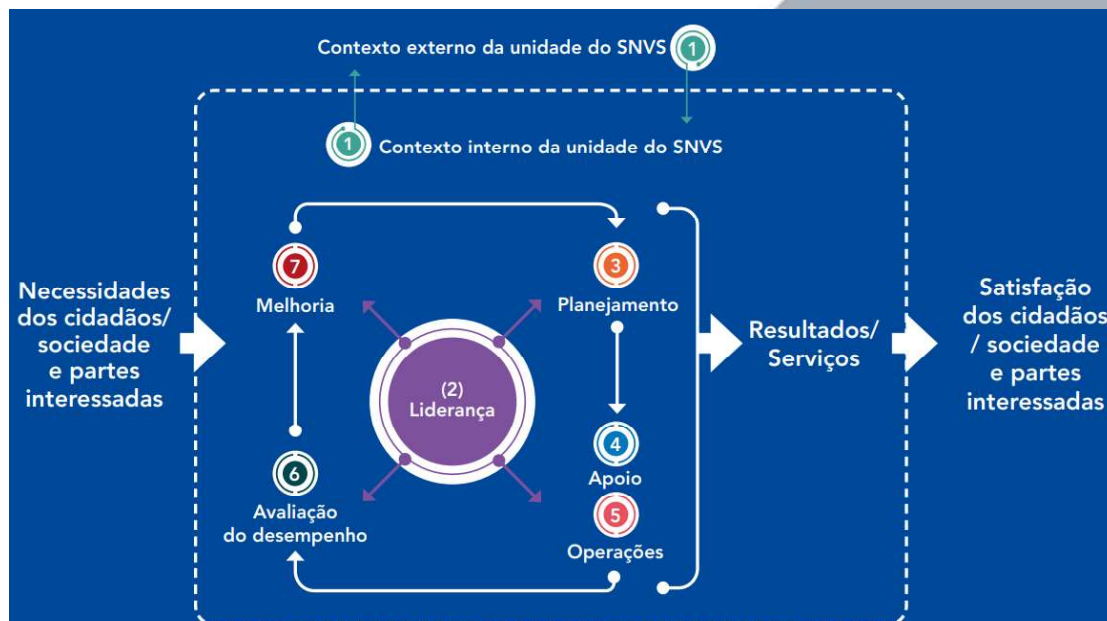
Contexto externo da unidade do SNVS 1

1 Contexto interno da unidade do SNVS

Necessidades dos cidadãos/ sociedade e partes interessadas

7 Melhoria

3 Planejamento

(2) Liderança

4 Apoio

5 Operações

6 Avaliação do desempenho

Resultados/ Serviços

Satisfação dos cidadãos / sociedade e partes interessadas